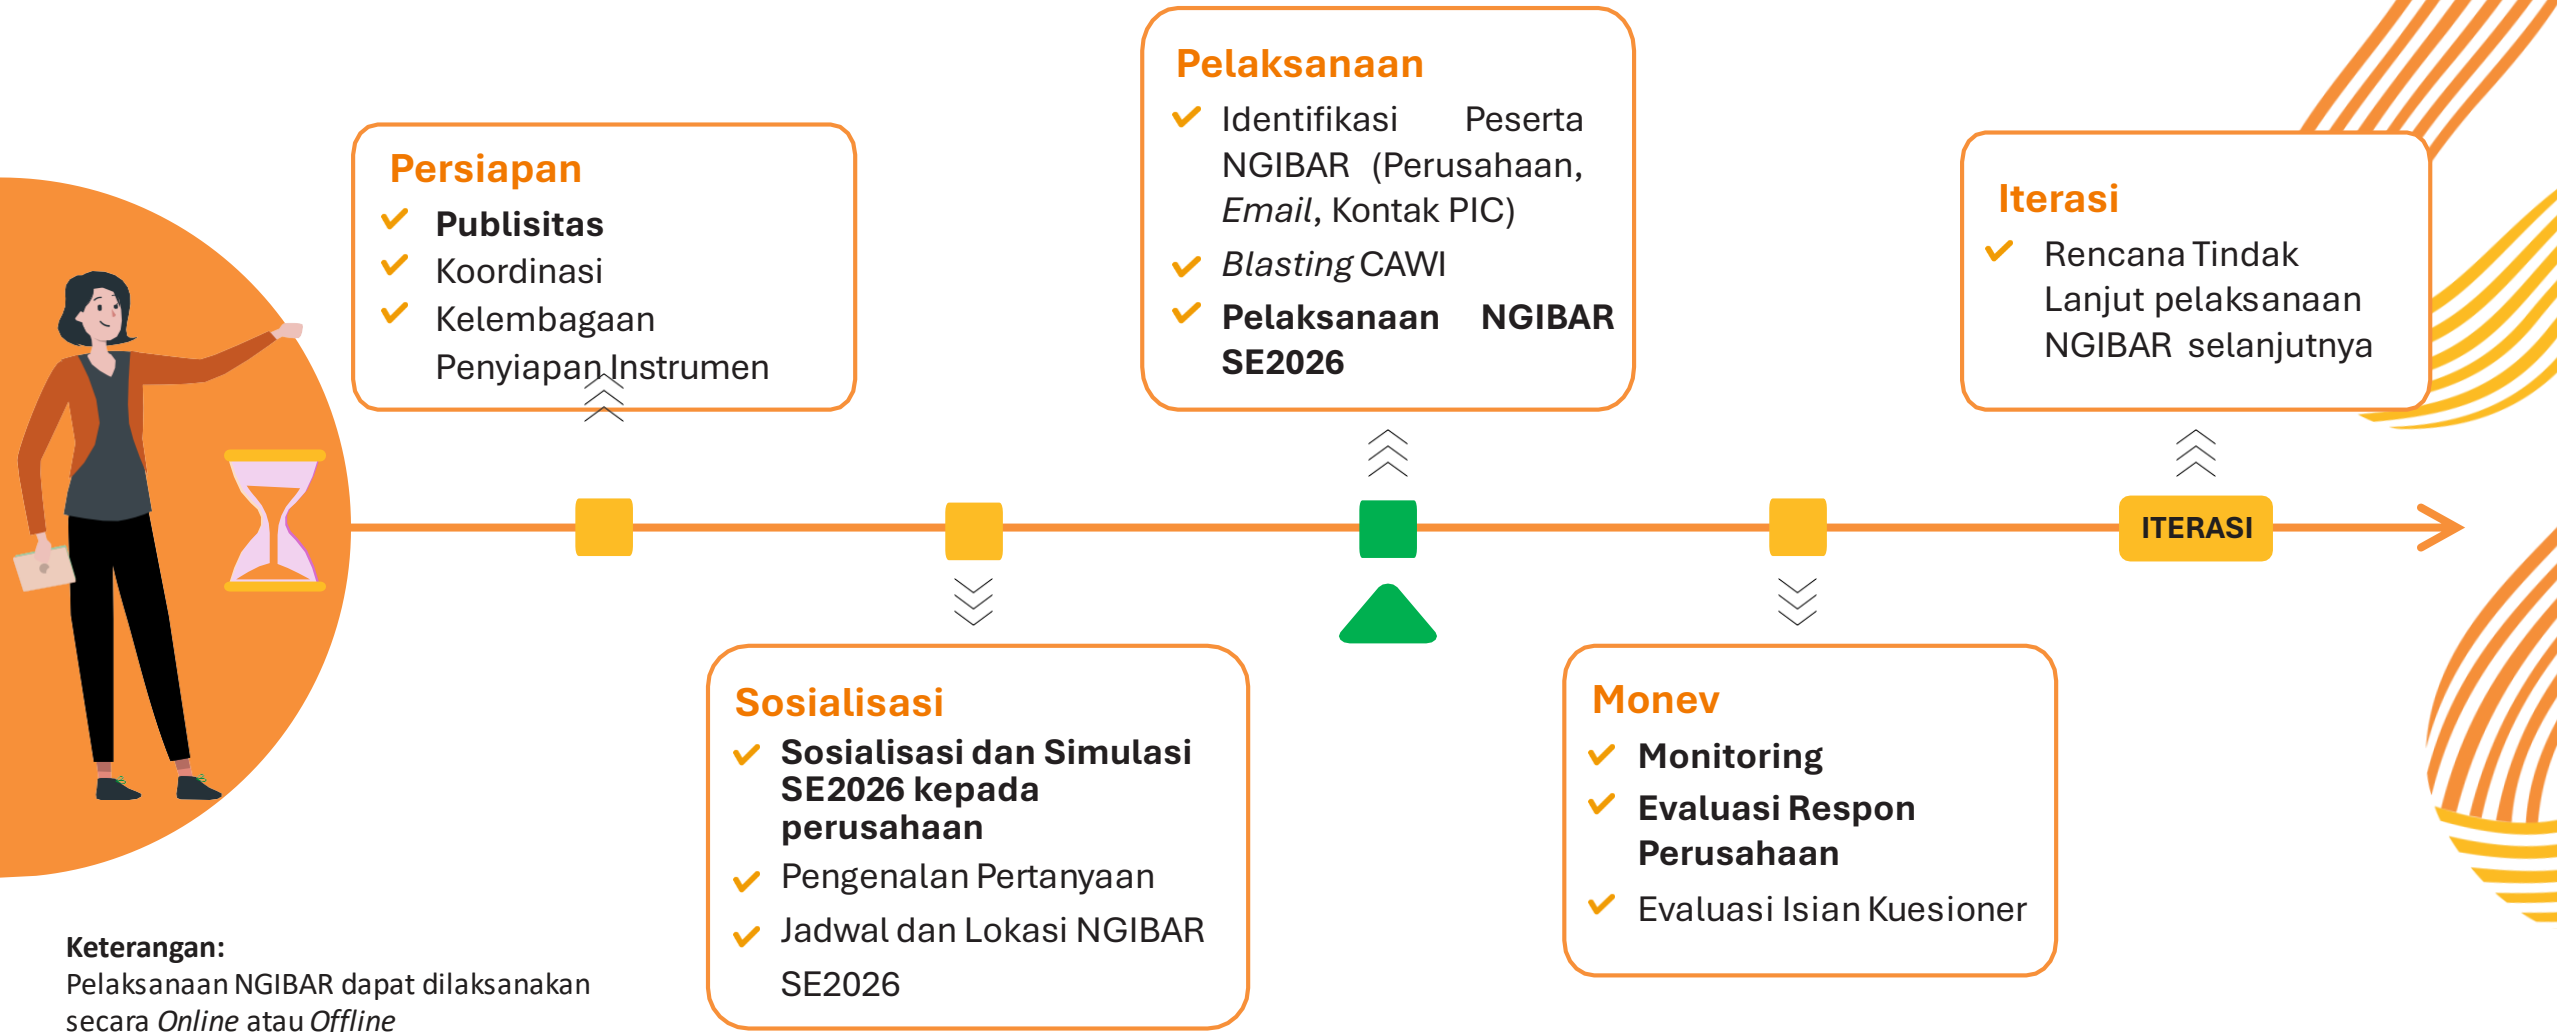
Persiapan
Publisitas
Koordinasi
Kelembagaan
Penyiapan Instrumen

Pelaksanaan
Identifikasi Peserta NGIBAR (Perusahaan, *Email*, Kontak PIC)
*Blasting* CAWI
Pelaksanaan NGIBAR SE2026

Iterasi
Rencana Tindak Lanjut pelaksanaan NGIBAR selanjutnya

ITERASI

Sosialisasi
Sosialisasi dan Simulasi SE2026 kepada perusahaan
Pengenalan Pertanyaan
Jadwal dan Lokasi NGIBAR SE2026

Monev
Monitoring
Evaluasi Respon Perusahaan
Evaluasi Isian Kuesioner

Keterangan:
Pelaksanaan NGIBAR dapat dilaksanakan secara *Online* atau *Offline*